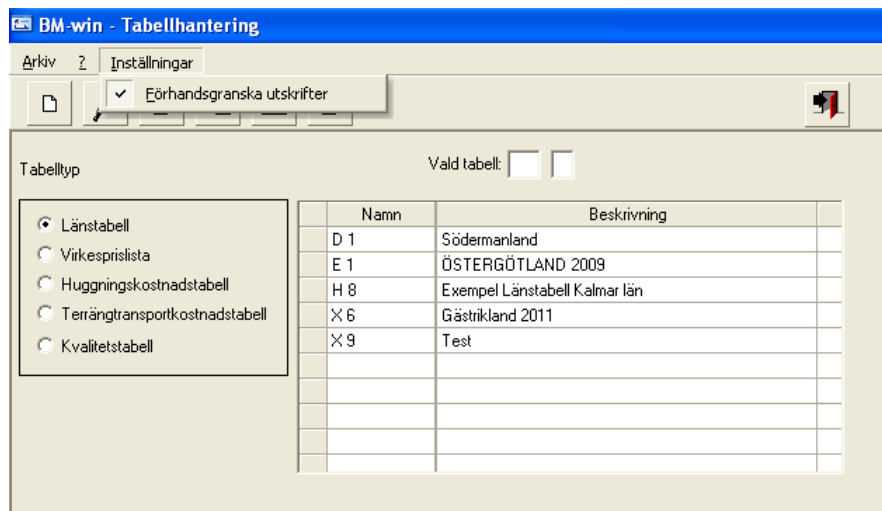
BM-win - Tabellhantering

Arkiv ? Inställningar

✓ Förhandsgranska utskrifter

Tabelltyp

Vald tabell:

Länstabell
Virkesprislista
Huggningskostnadstabell
Terrängtransportkostnadstabell
Kvalitetstabell

| | Namn | Beskrivning | |
|---|---|---|---|
| | D 1 | Södermanland | |
| | E 1 | ÖSTERGÖTLAND 2009 | |
| | H 8 | Exempel Länstabell Kalmar län | |
| | X 6 | Gästrikland 2011 | |
| | X 9 | Test | |
| | | | |
| | | | |
| | | | |
| | | | |
| | | | |